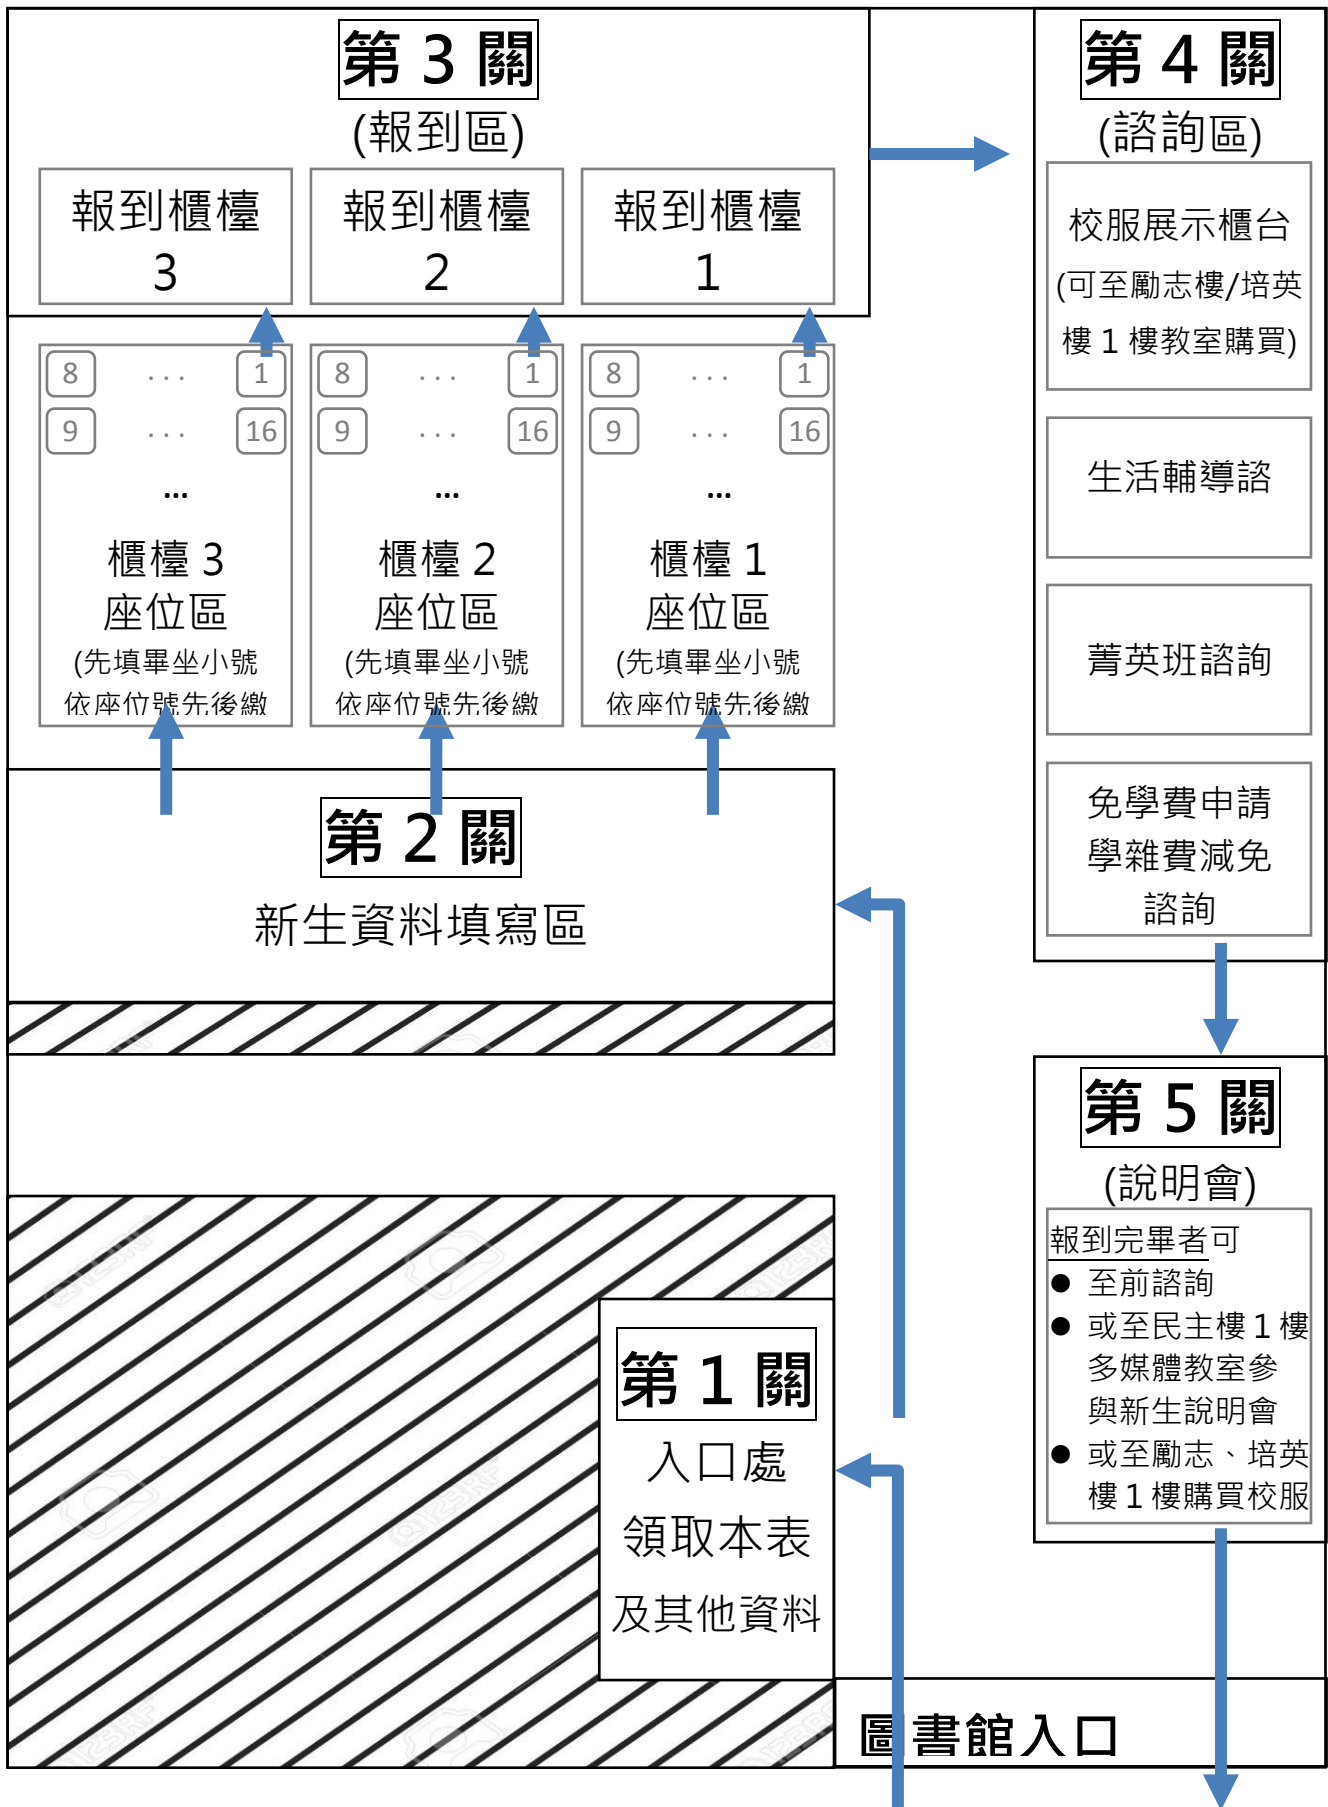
第 3 關
(報到區)

報到櫃檯
3

報到櫃檯
2

報到櫃檯
1

8 ... 1
9 ... 16
...
櫃檯 3
座位區
(先填畢坐小號
依座位號先後繳

8 ... 1
9 ... 16
...
櫃檯 2
座位區
(先填畢坐小號
依座位號先後繳

8 ... 1
9 ... 16
...
櫃檯 1
座位區
(先填畢坐小號
依座位號先後繳

第 2 關
新生資料填寫區

第 4 關
(諮詢區)

校服展示櫃台
(可至勵志樓/培英樓 1 樓教室購買)

生活輔導諮

菁英班諮詢

免學費申請
學雜費減免
諮詢

第 5 關
(說明會)

報到完畢者可
● 至前諮詢
● 或至民主樓 1 樓多媒體教室參與新生說明會
● 或至勵志、培英樓 1 樓購買校服

第 1 關
入口處
領取本表
及其他資料

圖書館入口